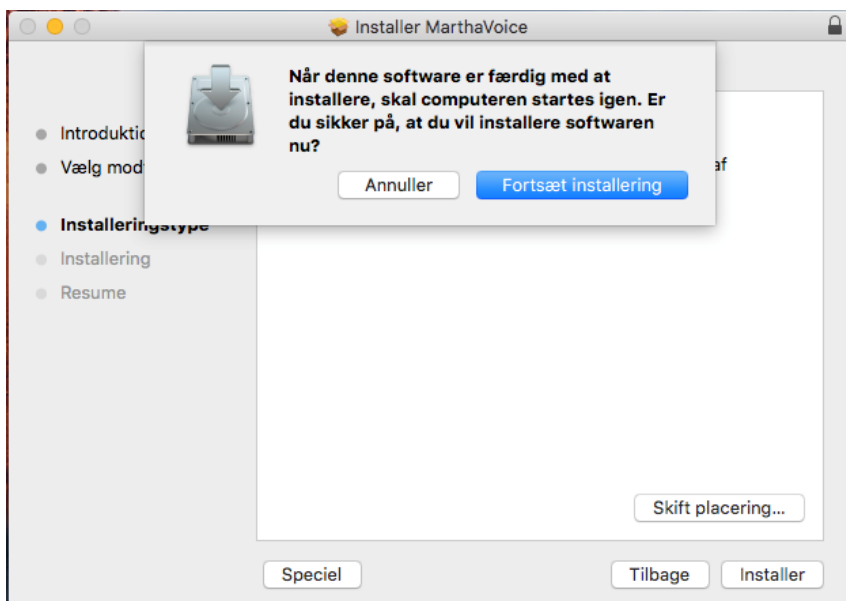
Installer MarthaVoice

Når denne software er færdig med at installere, skal computeren startes igen. Er du sikker på, at du vil installere softwaren nu?

Annuller

Fortsæt installering

Introduktic

Vælg mod

Installeringstype

Installering

Resume

af

Skift placering...

Speciel

Tilbage

Installer